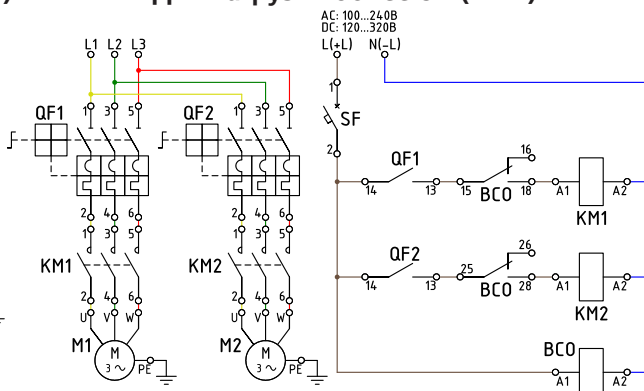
AC: 100...240В
DC: 120...320В
L(+L) N(-L)

L1 L2 L3

QF1
1 3 5
2 4 6
1 3 5
KM1
2 4 6
U V W
M1
M
3 ~
PE

QF2
1 3 5
2 4 6
1 3 5
KM2
2 4 6
U V W
M2
M
3 ~
PE

1
SF
2

QF1
14 13 15 BCO 16 18 A1 A2
KM1

QF2
14 13 25 BCO 26 28 A1 A2
KM2

BCO
A1 A2